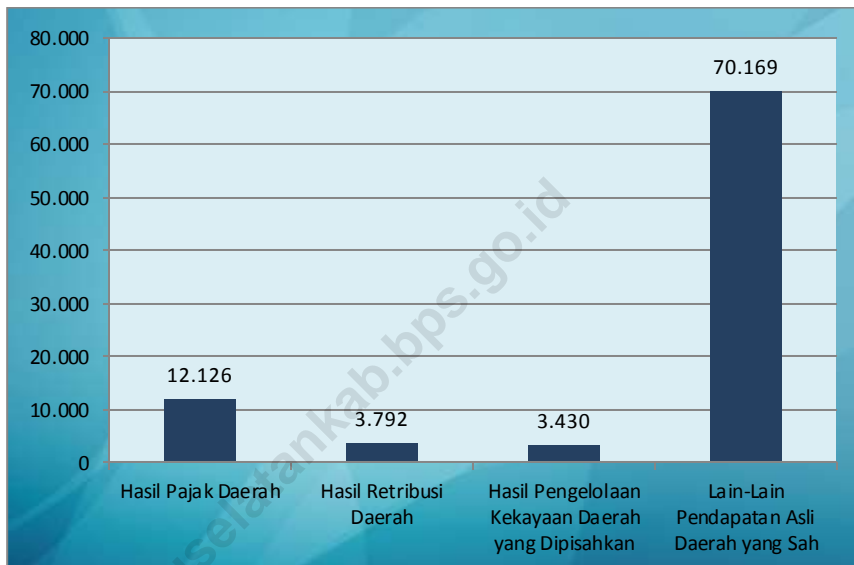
80.000
70.000
60.000
50.000
40.000
30.000
20.000
10.000
0

12.126
3.792
3.430
70.169

Hasil Pajak Daerah
Hasil Retribusi Daerah
Hasil Pengelolaan Kekayaan Daerah yang Dipisahkan
Lain-Lain Pendapatan Asli Daerah yang Sah

selatankab.bps.go.id